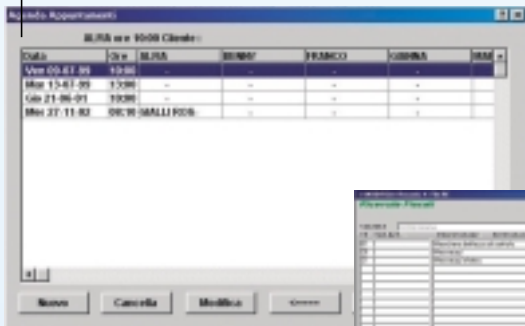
Agenda Appuntamenti

ELISA ore 10:00 Cliente:

| Data | Ore | ELISA | BENNY | FRANCO | GIANNA | MAR |
|---|---|---|---|---|---|---|
| Ven 09-07-99 | 10:00 | - | - | - | - | |
| Mar 13-07-99 | 12:00 | - | - | - | - | |
| Gio 21-06-01 | 10:00 | - | - | - | - | |
| Mer 27-11-02 | 08:30 | GALLI ROS | - | - | - | |

Nuovo
Cancella
Modifica
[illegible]

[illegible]
Ricerche Fiscali
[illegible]